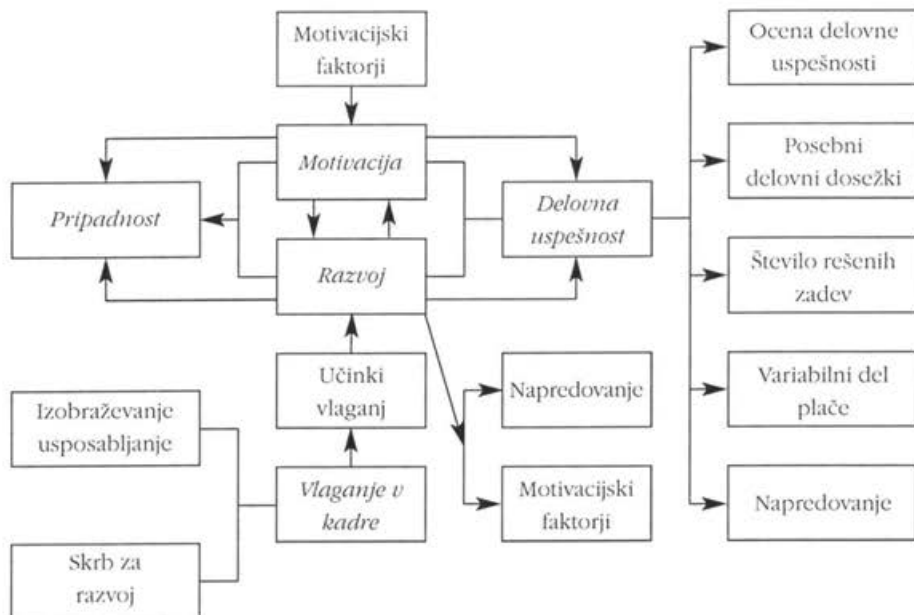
Motivacijski faktorji

Motivacija

Pripadnost

Razvoj

Delovna uspešnost

Ocena delovne uspešnosti

Posebni delovni dosežki

Število rešenih zadev

Variabilni del plače

Napredovanje

Učinki vlaganj

Napredovanje

Motivacijski faktorji

Izobraževanje usposabljanje

Vlaganje v kadre

Skrb za razvoj